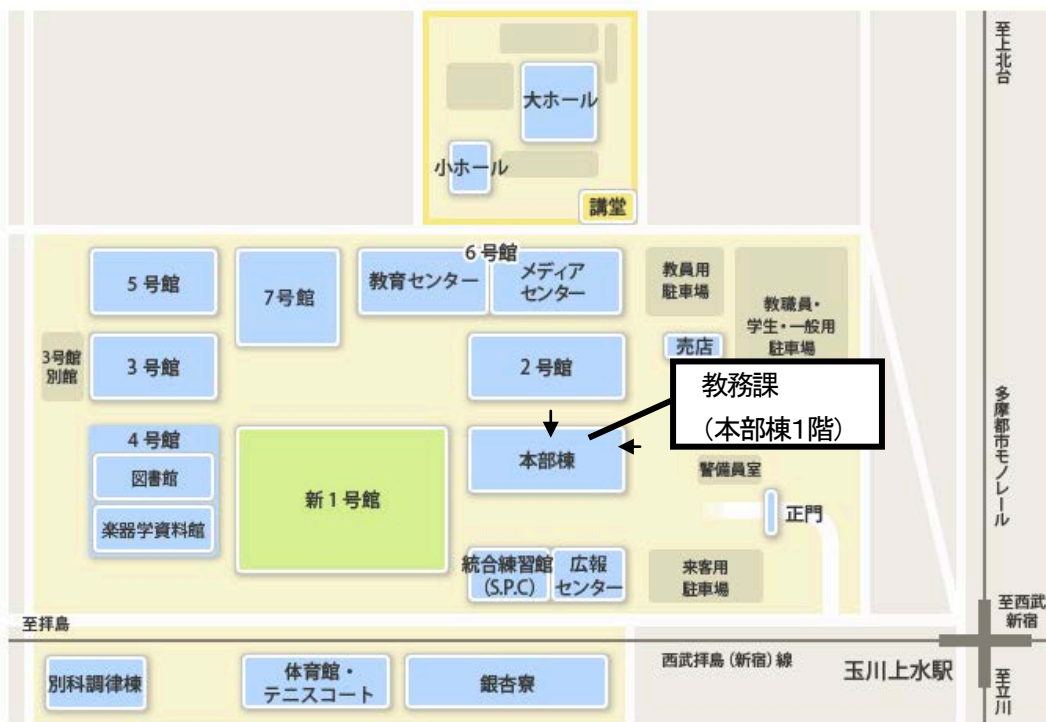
至上北台

大ホール

小ホール

講堂

6号館

5号館

7号館

教育センター

メディアセンター

教員用駐車場

教職員・学生・一般用駐車場

3号館別館

3号館

2号館

売店

教務課
（本部棟1階）

多摩都市モノレール

4号館

図書館

楽器学資料館

新1号館

本部棟

警備員室

正門

統合練習館(S.P.C)

広報センター

来客用駐車場

至西武新宿

至拝島

西武拝島（新宿）線

玉川上水駅

至立川

別科調律棟

体育館・テニスコート

銀杏寮